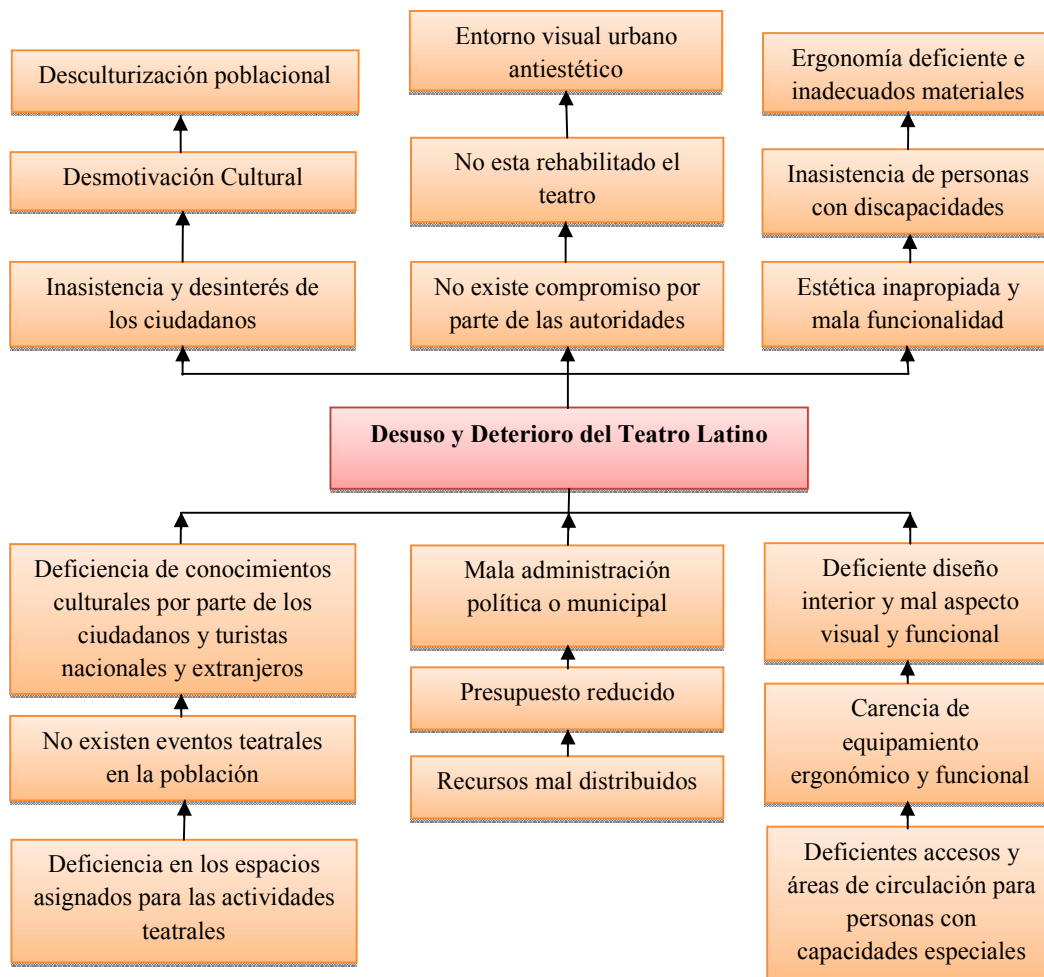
Desculturización poblacional

Desmotivación Cultural

Inasistencia y desinterés de los ciudadanos

Entorno visual urbano antiestético

No esta rehabilitado el teatro

No existe compromiso por parte de las autoridades

Ergonomía deficiente e inadecuados materiales

Inasistencia de personas con discapacidades

Estética inapropiada y mala funcionalidad

Desuso y Deterioro del Teatro Latino

Deficiencia de conocimientos culturales por parte de los ciudadanos y turistas nacionales y extranjeros

No existen eventos teatrales en la población

Deficiencia en los espacios asignados para las actividades teatrales

Mala administración política o municipal

Presupuesto reducido

Recursos mal distribuidos

Deficiente diseño interior y mal aspecto visual y funcional

Carencia de equipamiento ergonómico y funcional

Deficientes accesos y áreas de circulación para personas con capacidades especiales